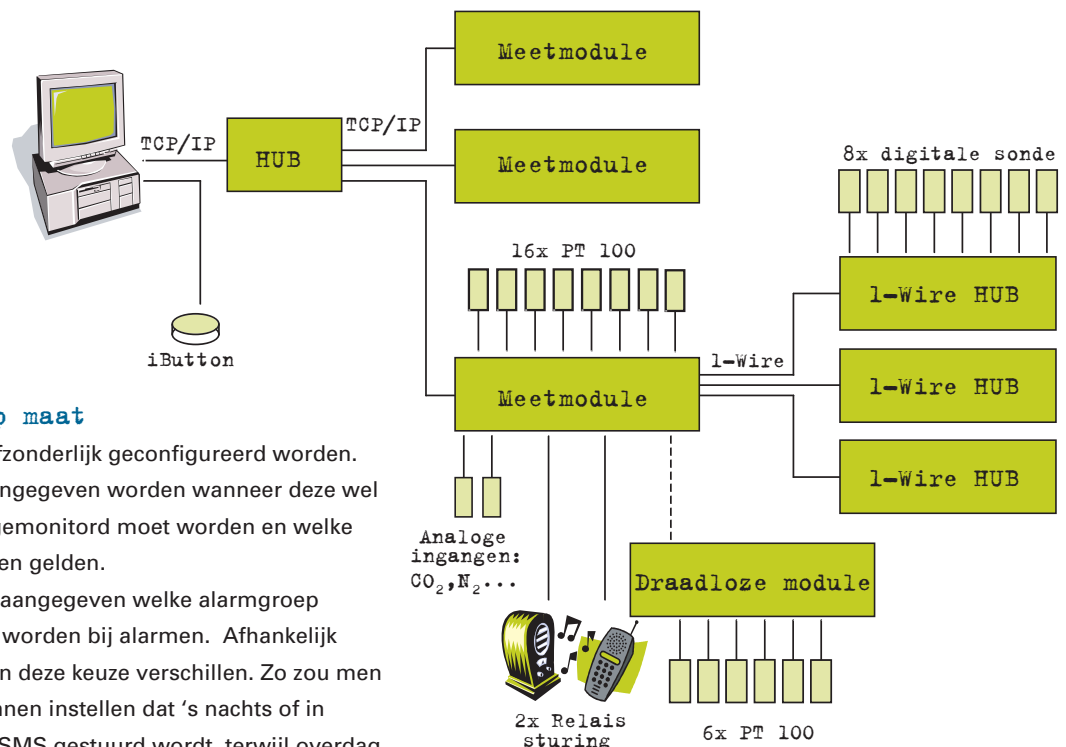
Meetmodule

TCP/IP

HUB

TCP/IP

Meetmodule

8x digitale sonde

16x PT 100

1-Wire HUB

iButton

1-Wire

1-Wire HUB

p maat

Meetmodule

fzonderlijk geconfigureerd worden. angegeven worden wanneer deze wel gemonitord moet worden en welke en gelden.

1-Wire HUB

aangegeven welke alarmgroep worden bij alarmen. Afhankelijk n deze keuze verschillen. Zo zou men nnen instellen dat 's nachts of in SMS gestuurd wordt, terwijl overdag

Analoge ingangen: $CO_2$,$N_2$...

Draadloze module

2x Relais sturing

6x PT 100